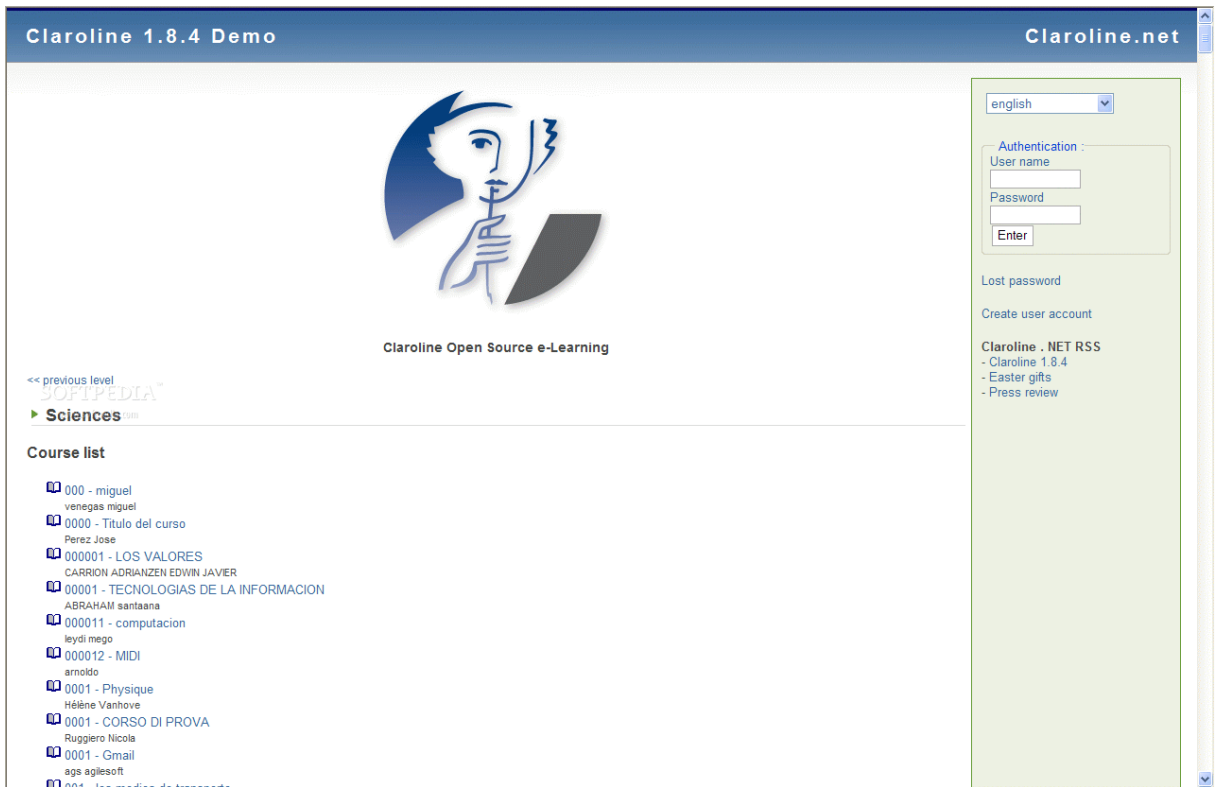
Claroline 1.8.4 Demo

Claroline.net

Claroline Open Source e-Learning

<< previous level

SOFTPEDIA

Sciences

Course list

000 - miguel
venegas miguel

0000 - Titulo del curso
Perez Jose

000001 - LOS VALORES
CARRION ADRIANZEN EDWIN JAVIER

00001 - TECNOLOGIAS DE LA INFORMACION
ABRAHAM santaana

000011 - computacion
leydi mego

000012 - MIDI
arnoldo

0001 - Physique
Hélène Vanhove

0001 - CORSO DI PROVA
Ruggiero Nicola

0001 - Gmail
ags agilesoft

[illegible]

english

Authentication :
User name

Password

Enter

Lost password

Create user account

Claroline . NET RSS
- Claroline 1.8.4
- Easter gifts
- Press review